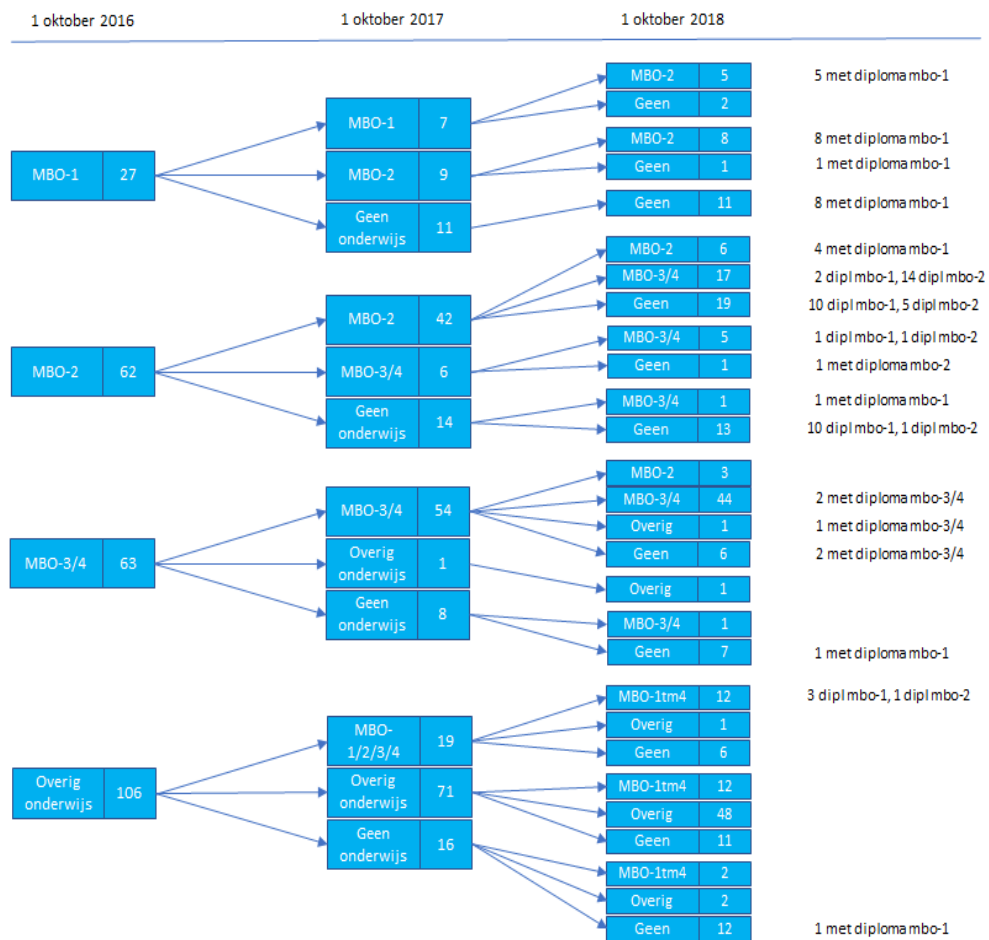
1 oktober 2016

1 oktober 2017

1 oktober 2018

MBO-1 27

MBO-1 7
MBO-2 9
Geen onderwijs 11

MBO-2 5
Geen 2
MBO-2 8
Geen 1
Geen 11

5 met diploma mbo-1
8 met diploma mbo-1
1 met diploma mbo-1
8 met diploma mbo-1

MBO-2 62

MBO-2 42
MBO-3/4 6
Geen onderwijs 14

MBO-2 6
MBO-3/4 17
Geen 19
MBO-3/4 5
Geen 1
MBO-3/4 1
Geen 13

4 met diploma mbo-1
2 dipl mbo-1, 14 dipl mbo-2
10 dipl mbo-1, 5 dipl mbo-2
1 dipl mbo-1, 1 dipl mbo-2
1 met diploma mbo-2
1 met diploma mbo-1
10 dipl mbo-1, 1 dipl mbo-2

MBO-3/4 63

MBO-3/4 54
Overig onderwijs 1
Geen onderwijs 8

MBO-2 3
MBO-3/4 44
Overig 1
Geen 6
Overig 1
MBO-3/4 1
Geen 7

2 met diploma mbo-3/4
1 met diploma mbo-3/4
2 met diploma mbo-3/4
1 met diploma mbo-1

Overig onderwijs 106

MBO-1/2/3/4 19
Overig onderwijs 71
Geen onderwijs 16

MBO-1tm4 12
Overig 1
Geen 6
MBO-1tm4 12
Overig 48
Geen 11
MBO-1tm4 2
Overig 2
Geen 12

3 dipl mbo-1, 1 dipl mbo-2
1 met diploma mbo-1